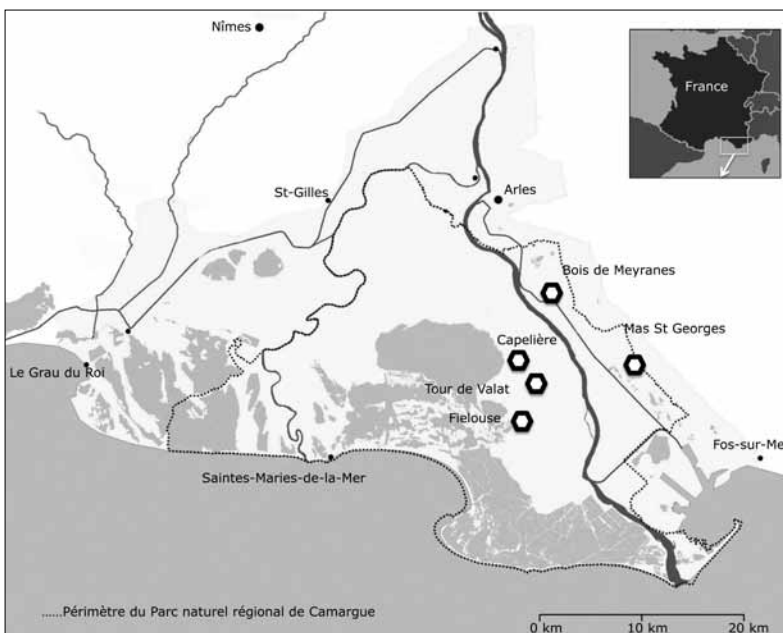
Nîmes

France

St-Gilles

Arles

Bois de Meyranes

Mas St Georges

Capelière

Le Grau du Roi

Tour de Valat

Fielouse

Fos-sur-Me

Saintes-Maries-de-la-Mer

......Périmètre du Parc naturel régional de Camargue

0 km

10 km

20 km